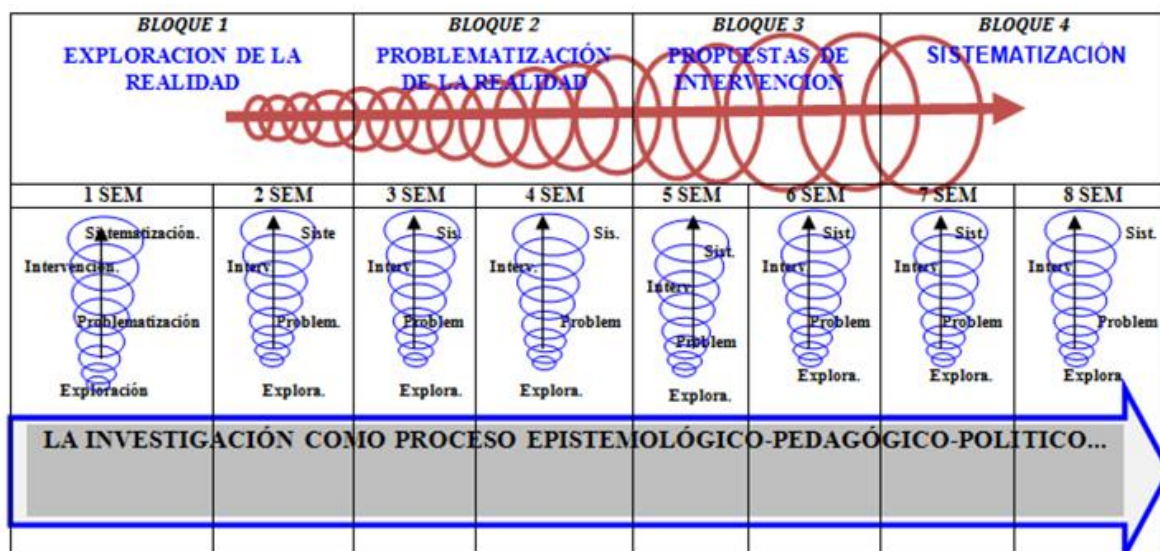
| BLOQUE 1 EXPLORACION DE LA REALIDAD | | BLOQUE 2 PROBLEMATIZACIÓN DE LA REALIDAD | | BLOQUE 3 PROPUESTAS DE INTERVENCION | | BLOQUE 4 SISTEMATIZACIÓN | |
|---|---|---|---|---|---|---|---|
| 1 SEM | 2 SEM | 3 SEM | 4 SEM | 5 SEM | 6 SEM | 7 SEM | 8 SEM |
| Sistematización. Intervención. Problematización Exploración | Siste Interv. Problem. Explora. | Sis. Interv. Problem Explora. | Sis. Interv. Problem Explora. | Sist. Interv. Problem Explora. | Sist. Interv. Problem Explora. | Sist. Interv. Problem Explora. | Sist. Interv. Problem Explora. |

LA INVESTIGACIÓN COMO PROCESO EPISTEMOLÓGICO-PEDAGÓGICO-POLITICO...